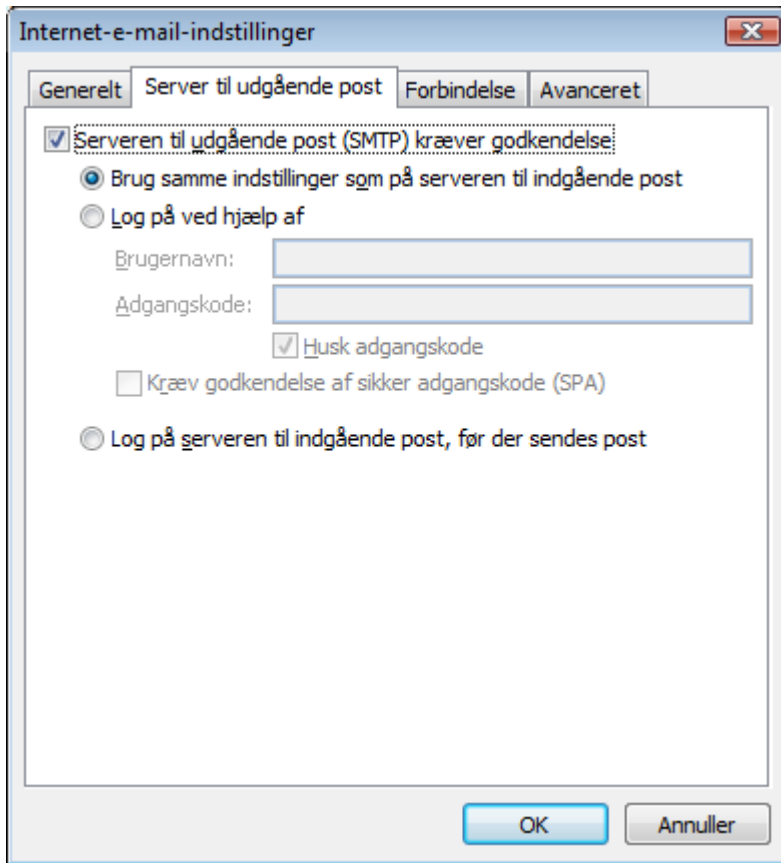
Internet-e-mail-indstillinger

Generelt | Server til udgående post | Forbindelse | Avanceret

Serveren til udgående post (SMTP) kræver godkendelse

Brug samme indstillinger som på serveren til indgående post

Log på ved hjælp af

Brugernavn:

Adgangskode:

Husk adgangskode

Kræv godkendelse af sikker adgangskode (SPA)

Log på serveren til indgående post, før der sendes post

OK

Annuller